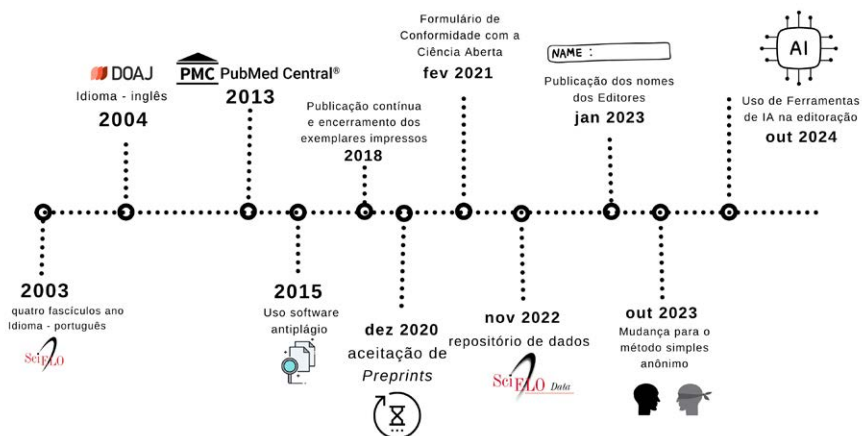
DOAJ
Idioma - inglês
2004

PMC PubMed Central®
2013

Publicação contínua e encerramento dos exemplares impressos
2018

Formulário de Conformidade com a Ciência Aberta
fev 2021

NAME :
Publicação dos nomes dos Editores
jan 2023

AI
Uso de Ferramentas de IA na editoração
out 2024

2003
quatro fascículos ano
Idioma - português
SciELO

2015
Uso software antiplágio

dez 2020
aceitação de
*Preprints*

nov 2022
repositório de dados
SciELO Data

out 2023
Mudança para o método simples anônimo